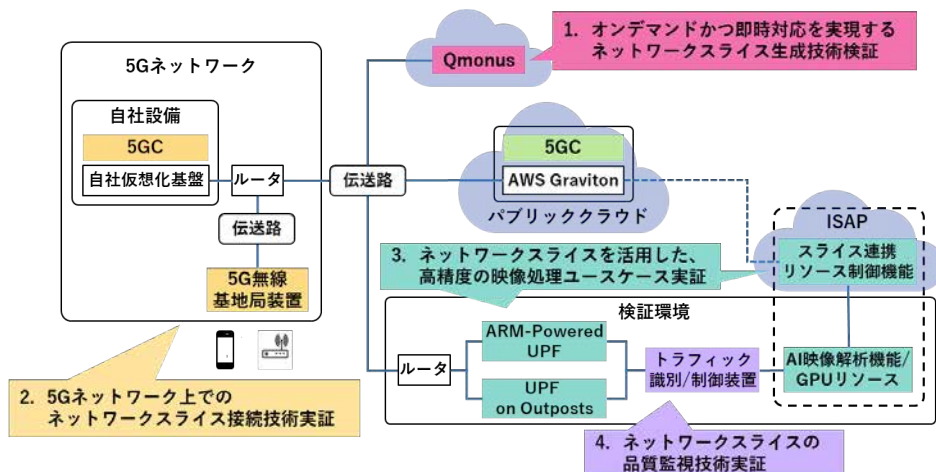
5Gネットワーク

自社設備

5GC

自社仮想化基盤

ルータ

伝送路

5G無線
基地局装置

Qmonus

1. オンデマンドかつ即時対応を実現する
ネットワークスライス生成技術検証

5GC

AWS Graviton

パブリッククラウド

伝送路

ISAP

スライス連携
リソース制御機能

3. ネットワークスライスを活用した、
高精度の映像処理ユースケース実証

検証環境

ルータ

ARM-Powered
UPF

UPF
on Outposts

トラフィック
識別/制御装置

AI映像解析機能/
GPUリソース

2. 5Gネットワーク上での
ネットワークスライス接続技術実証

4. ネットワークスライスの
品質監視技術実証